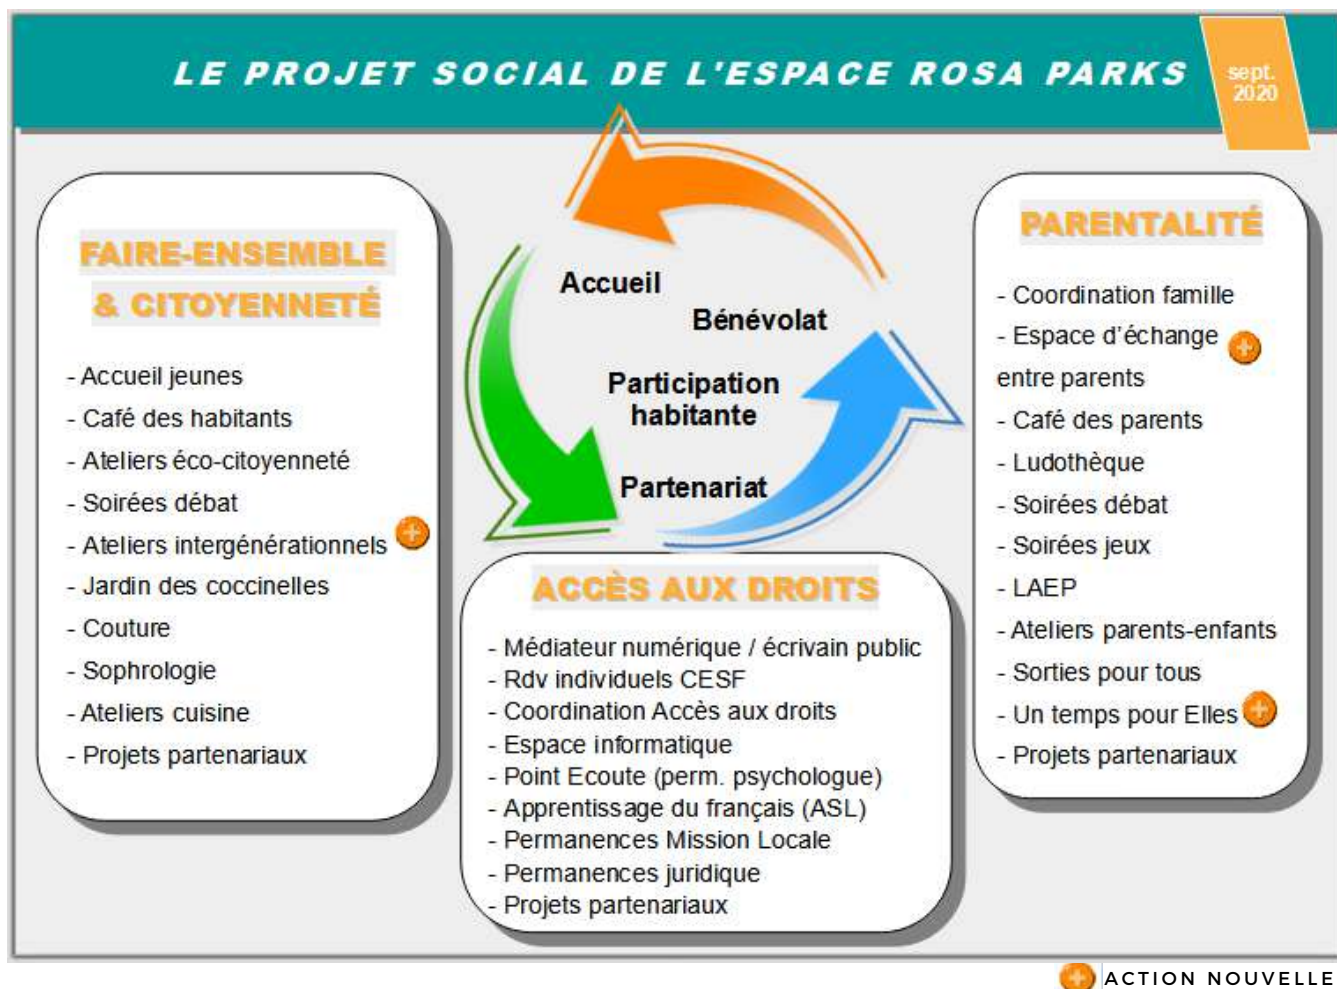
LE PROJET SOCIAL DE L'ESPACE ROSA PARKS

sept. 2020

FAIRE-ENSEMBLE & CITOYENNETÉ

- Accueil jeunes
- Café des habitants
- Ateliers éco-citoyenneté
- Soirées débat
- Ateliers intergénérationnels
- Jardin des coccinelles
- Couture
- Sophrologie
- Ateliers cuisine
- Projets partenariaux

Accueil

Bénévolat

Participation habitante

Partenariat

PARENTALITÉ

- Coordination famille
- Espace d'échange entre parents
- Café des parents
- Ludothèque
- Soirées débat
- Soirées jeux
- LAEP
- Ateliers parents-enfants
- Sorties pour tous
- Un temps pour Elles
- Projets partenariaux

ACCÈS AUX DROITS

- Médiateur numérique / écrivain public
- Rdv individuels CESF
- Coordination Accès aux droits
- Espace informatique
- Point Ecoute (perm. psychologue)
- Apprentissage du français (ASL)
- Permanences Mission Locale
- Permanences juridique
- Projets partenariaux

ACTION NOUVELLE